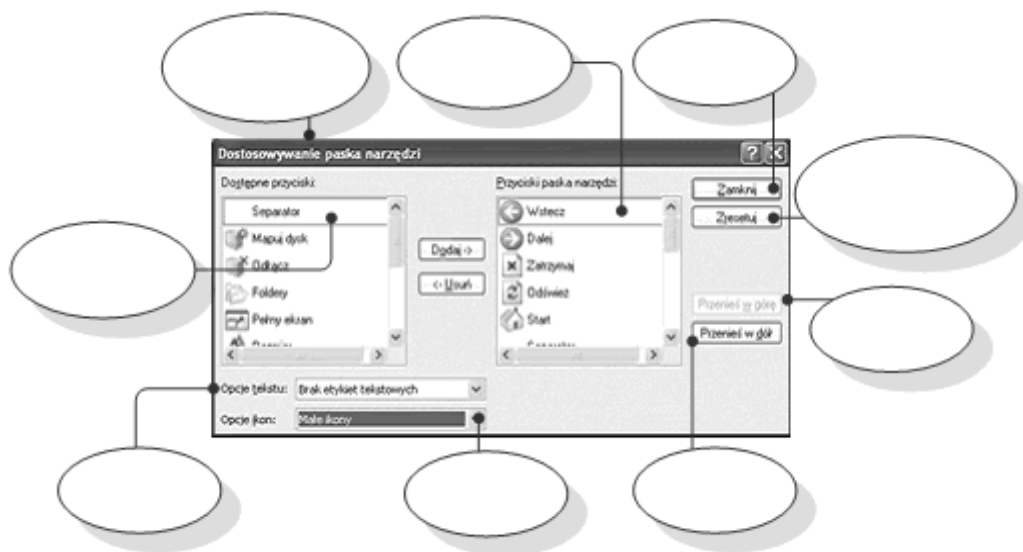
Dostosowywanie paska narzędzi

Dostępne przyciski:

Separator

Mapuj dysk

Odłącz

Foldery

Pełny ekran

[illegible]

Dodaj ->

<- Usuń

Przyciski paska narzędzi:

Wstecz

Dalej

Zatrzymaj

Odśwież

Start

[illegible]

Zamknij

Zresetuj

Przenieś w górę

Przenieś w dół

Opcje tekstu: Brak etykiet tekstowych

Opcje ikon: Małe ikony